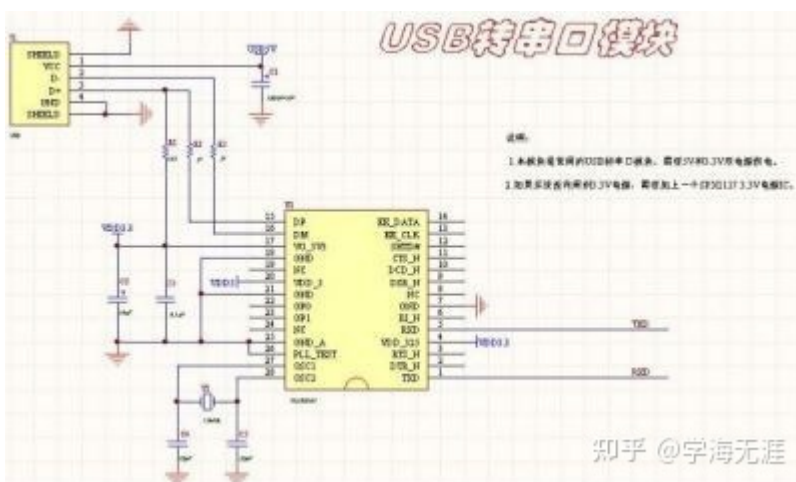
USB转串口模块

SHIELD
VCC
D-
D+
GND
SHIELD

VDD5V

说明:

1.本模块是常用的USB转串口模块，需在5V和3.3V供电模块使用。

2.如果系统中有单独的3.3V电源，需在加上一个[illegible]3.3V电源IC。

VDD3.3

VDD3.3

VDD3.3

| 15 | DP | RX_DATA | 16 |
|---|---|---|---|
| 16 | DM | RX_CLK | 13 |
| 17 | VO_33 | SHIELD | 12 |
| 18 | GND | CTS_N | 11 |
| 19 | NC | DCD_N | 10 |
| 20 | VDD_3 | DSR_N | 9 |
| 21 | GND | NC | 8 |
| 22 | GP0 | GND | 7 |
| 23 | GP1 | RI_N | 6 |
| 24 | NC | RXD | 5 |
| 25 | GND_A | VDD_333 | 4 |
| 26 | PLL_TEST | RTS_N | 3 |
| 27 | OSC1 | DTR_N | 2 |
| 28 | OSC2 | TXD | 1 |

TXD

RXD

知乎 @宇海无涯